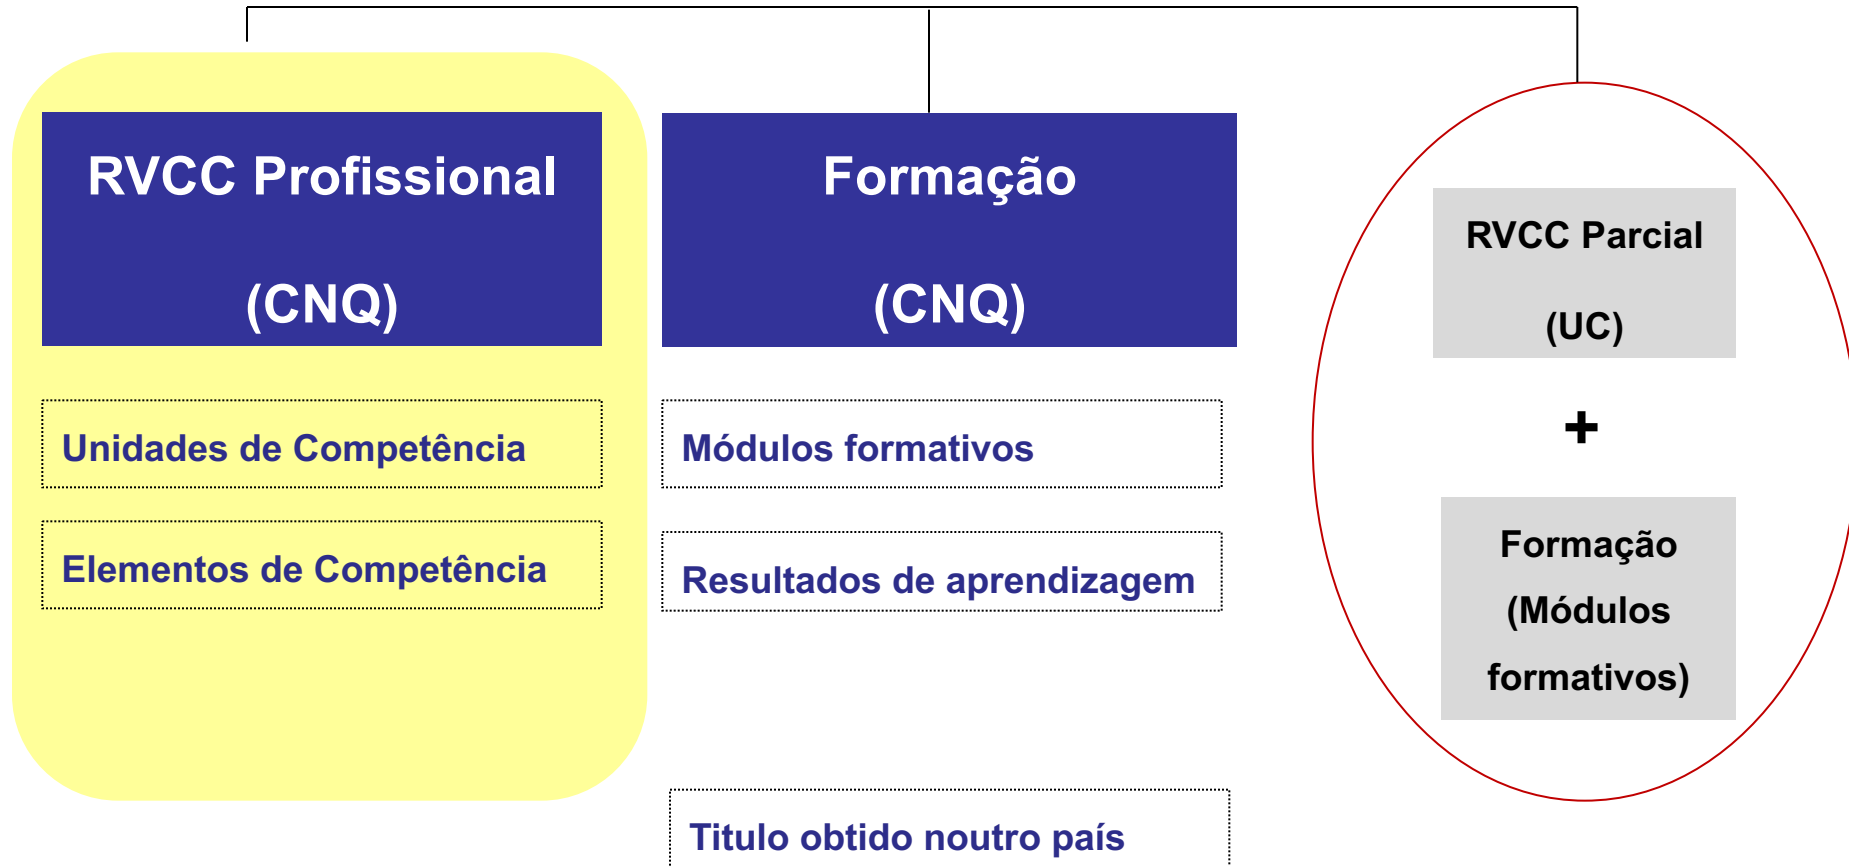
RVCC Profissional

(CNQ)

Unidades de Competência

Elementos de Competência

Formação

(CNQ)

Módulos formativos

Resultados de aprendizagem

Titulo obtido noutro país

RVCC Parcial

(UC)

+

Formação

(Módulos

formativos)